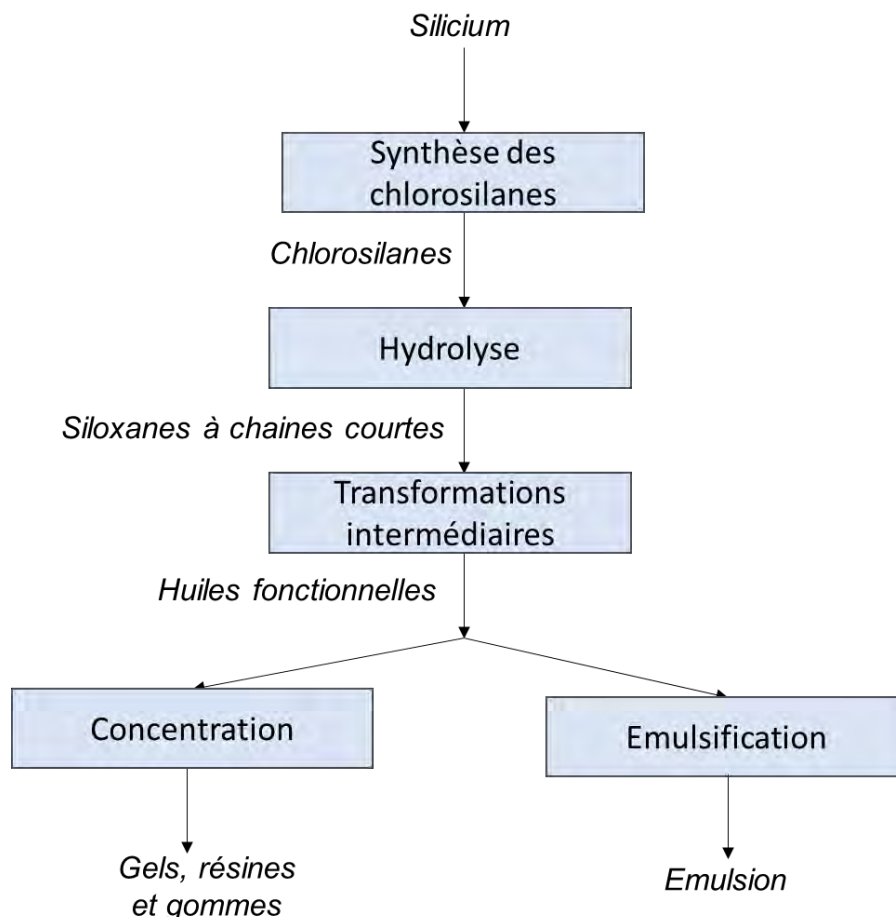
Silicium

Synthèse des chlorosilanes

Chlorosilanes

Hydrolyse

Siloxanes à chaines courtes

Transformations intermédiaires

Huiles fonctionnelles

Concentration

Emulsification

Gels, résines et gommes

Emulsion